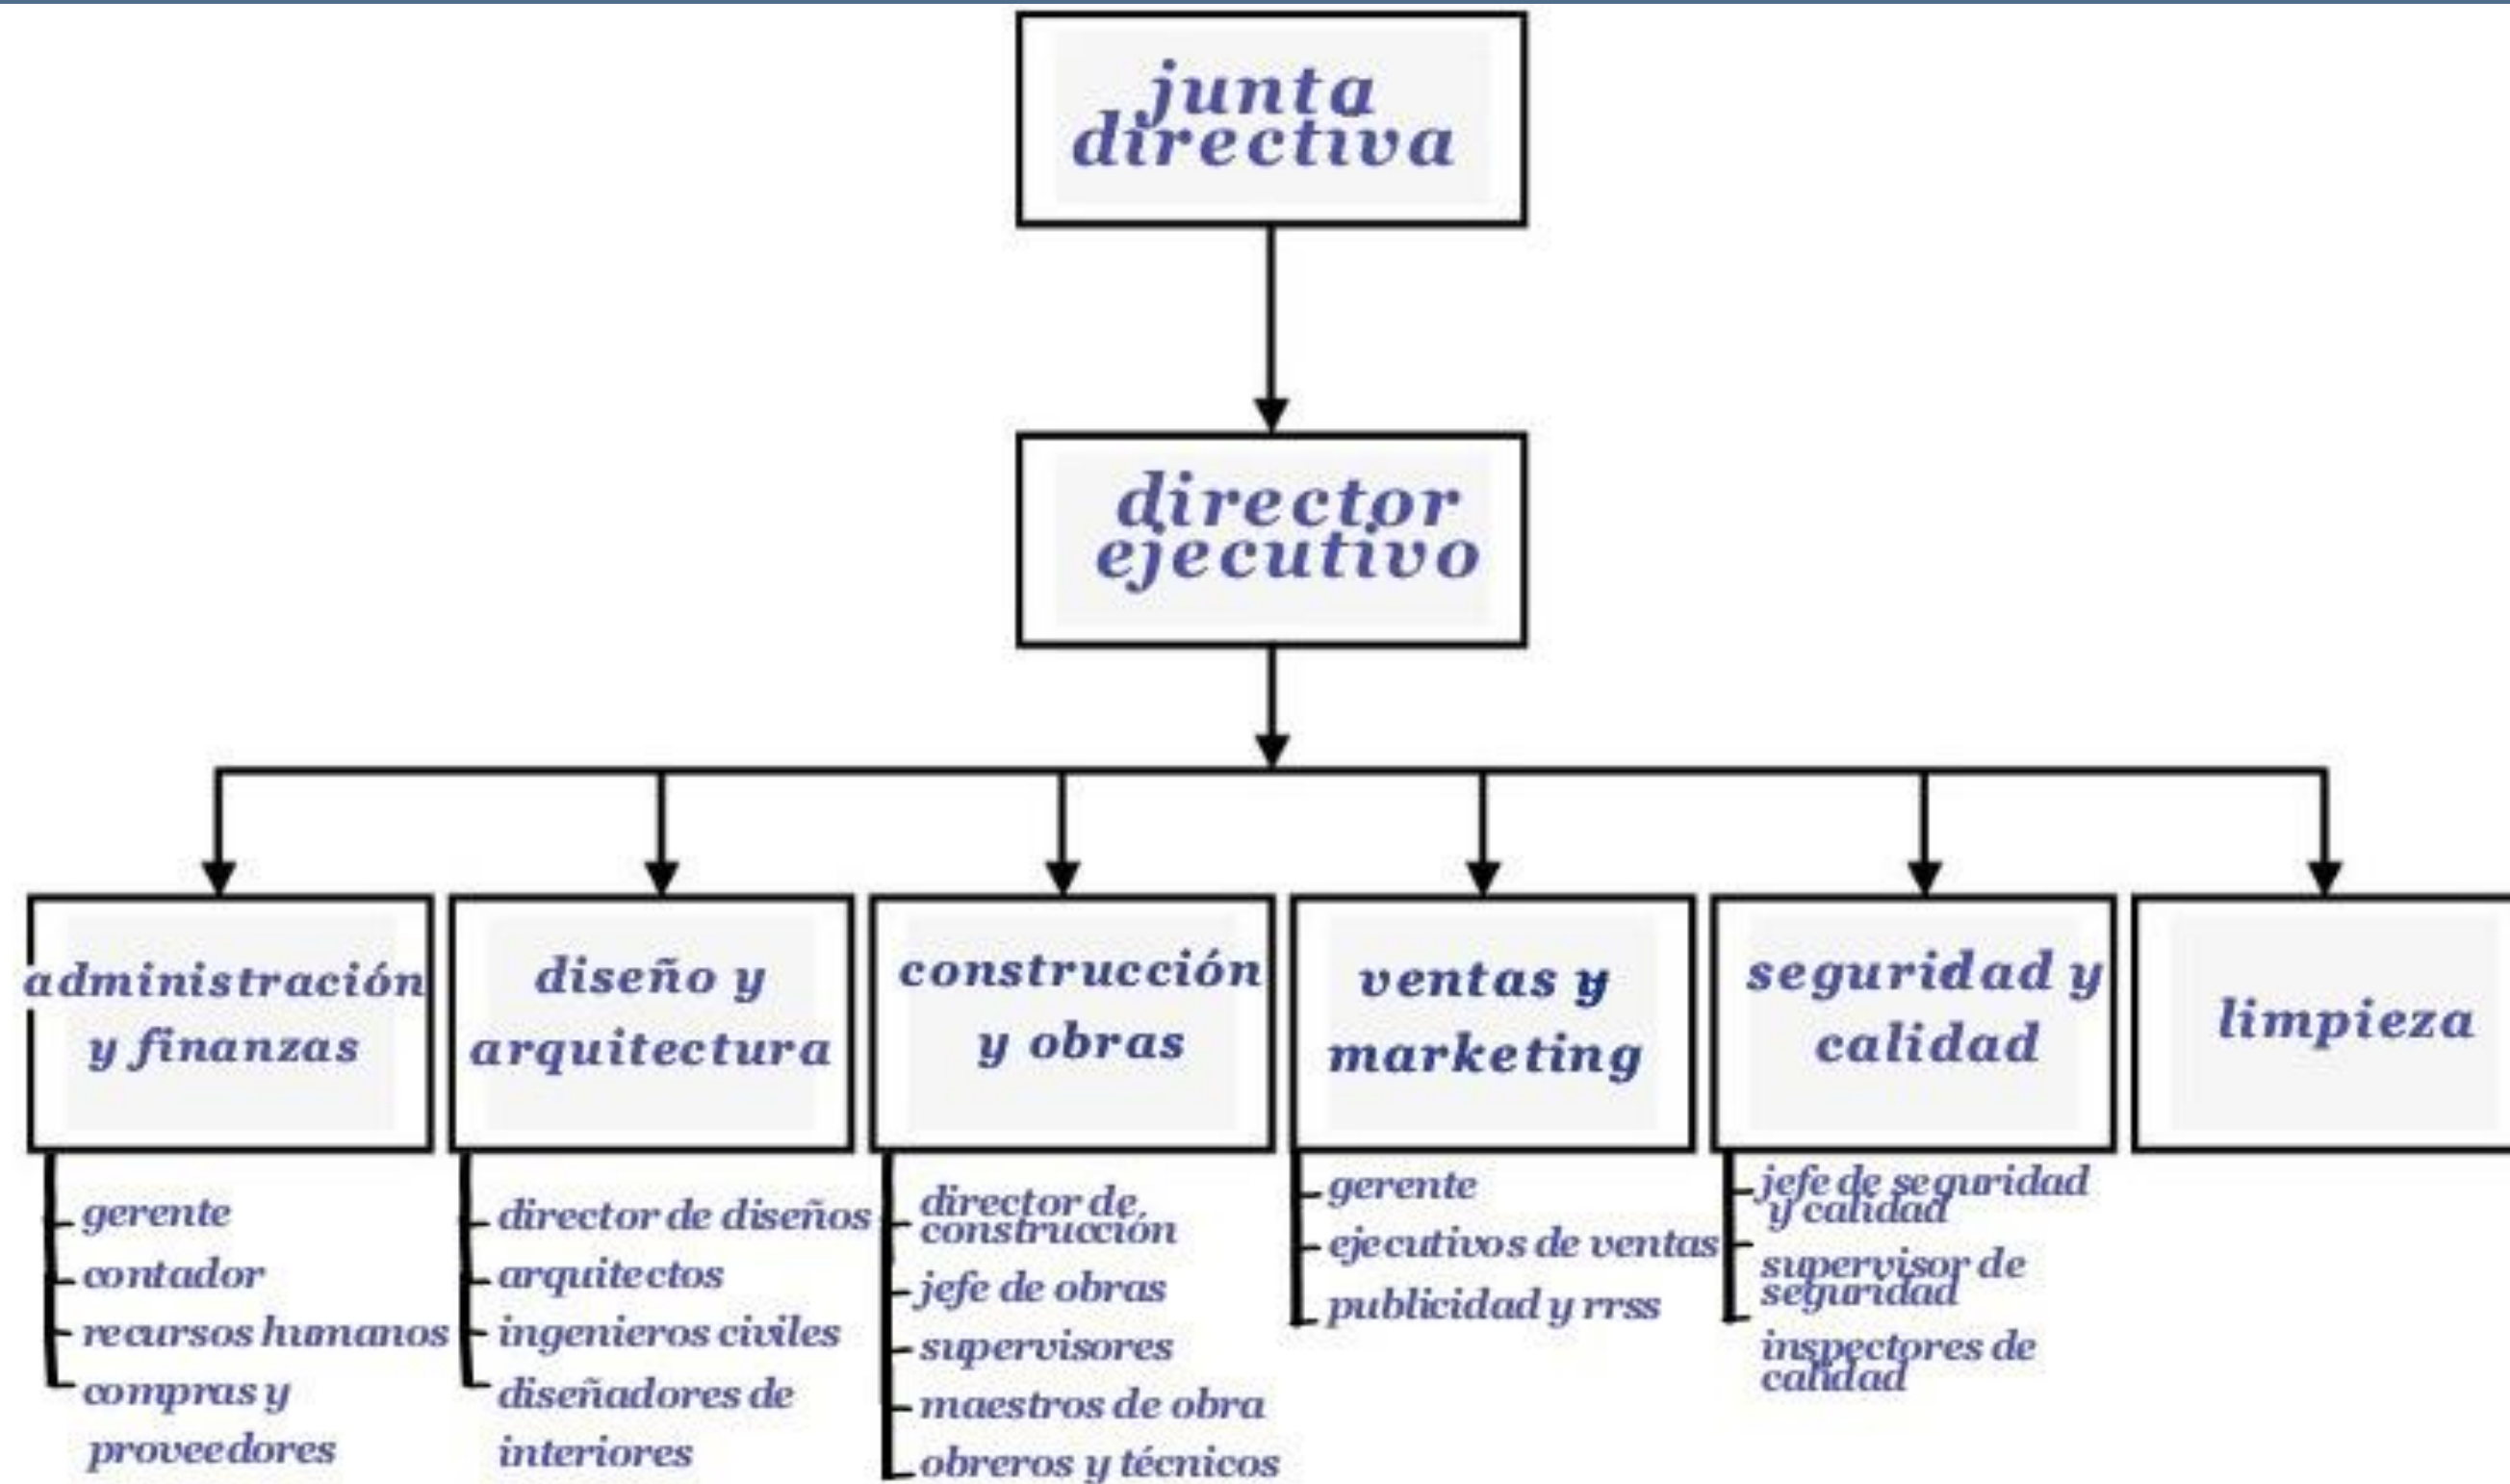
junta directiva

director ejecutivo

administración y finanzas
- gerente
- contador
- recursos humanos
- compras y proveedores

diseño y arquitectura
- director de diseños
- arquitectos
- ingenieros civiles
- diseñadores de interiores

construcción y obras
- director de construcción
- jefe de obras
- supervisores
- maestros de obra
- obreros y técnicos

ventas y marketing
- gerente
- ejecutivos de ventas
- publicidad y rrss

seguridad y calidad
- jefe de seguridad y calidad
- supervisor de seguridad
- inspectores de calidad

limpieza